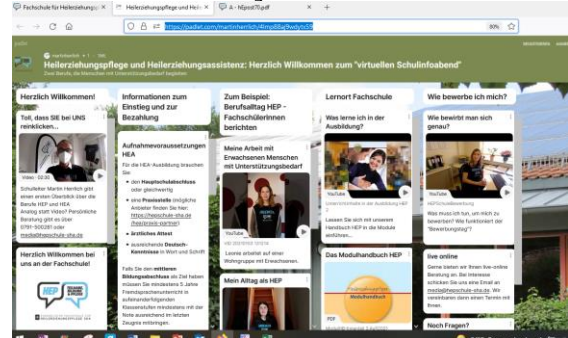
Fachschule für Heilerziehungspf ×   Heilerziehungspflege und Heile ×   A - h5jnxl70.pdf ×   +

https://padlet.com/martinhenrich/4lmp88aj9wdyts59

80%

Heilerziehungspflege und Heilerziehungsassistenz: Herzlich Willkommen zum "virtuellen Schulinfoabend"

Zwei Berufe, die Menschen mit Unterstützungsbedarf begleiten

Herzlich Willkommen!

Toll, dass SIE bei UNS reinklicken...

Video · 02:39

Schulleiter Martin Henrich gibt einen ersten Überblick über die Berufe HEP und HEA. Analog statt Video? Persönliche Beratung gibt es über 0791-505281 oder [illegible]

Herzlich Willkommen bei uns an der Fachschule!

HEP

Informationen zum Einstieg und zur Bezahlung

Aufnahmevoraussetzungen HEA

Für die HEA-Ausbildung brauchen Sie:

• den Hauptschulabschluss oder gleichwertig

• eine Praxisstelle (mögliche Anbieter finden Sie hier: https://hepschule-sha.de/hea/praxis-partner)

• ärztliches Attest

• ausreichende Deutsch-Kenntnisse in Wort und Schrift

Falls Sie den mittleren Bildungsabschluss als Ziel haben müssen Sie mindestens 5 Jahre Fremdsprachenunterricht in aufeinanderfolgenden Klassenstufen nachweisen mit der Note ausreichend im letzten Zeugnis mitbringen.

Zum Beispiel: Berufsalltag HEP - FachschülerInnen berichten

Meine Arbeit mit Erwachsenen Menschen mit Unterstützungsbedarf

YouTube

Leonie arbeitet auf einer Wohngruppe mit Erwachsenen.

Mein Alltag als HEP

Lernort Fachschule

Was lerne ich in der Ausbildung?

YouTube

Lassen Sie sich mit unserem Handbuch HEP in die Module einführen...

Das Modulhandbuch HEP

Modulhandbuch

PDF

Wie bewerbe ich mich?

Wie bewirbt man sich genau?

YouTube

HEP-Schulbewerbung

Was muss ich tun, um mich zu bewerben? Wie funktioniert der "Bewerbungsweg"?

live online

Gerne bieten wir Ihnen live-online Beratung an. Bei Interesse schicken Sie uns eine Email an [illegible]@hepschule-sha.de. Wir vereinbaren dann einen Termin mit Ihnen.

Noch Fragen?